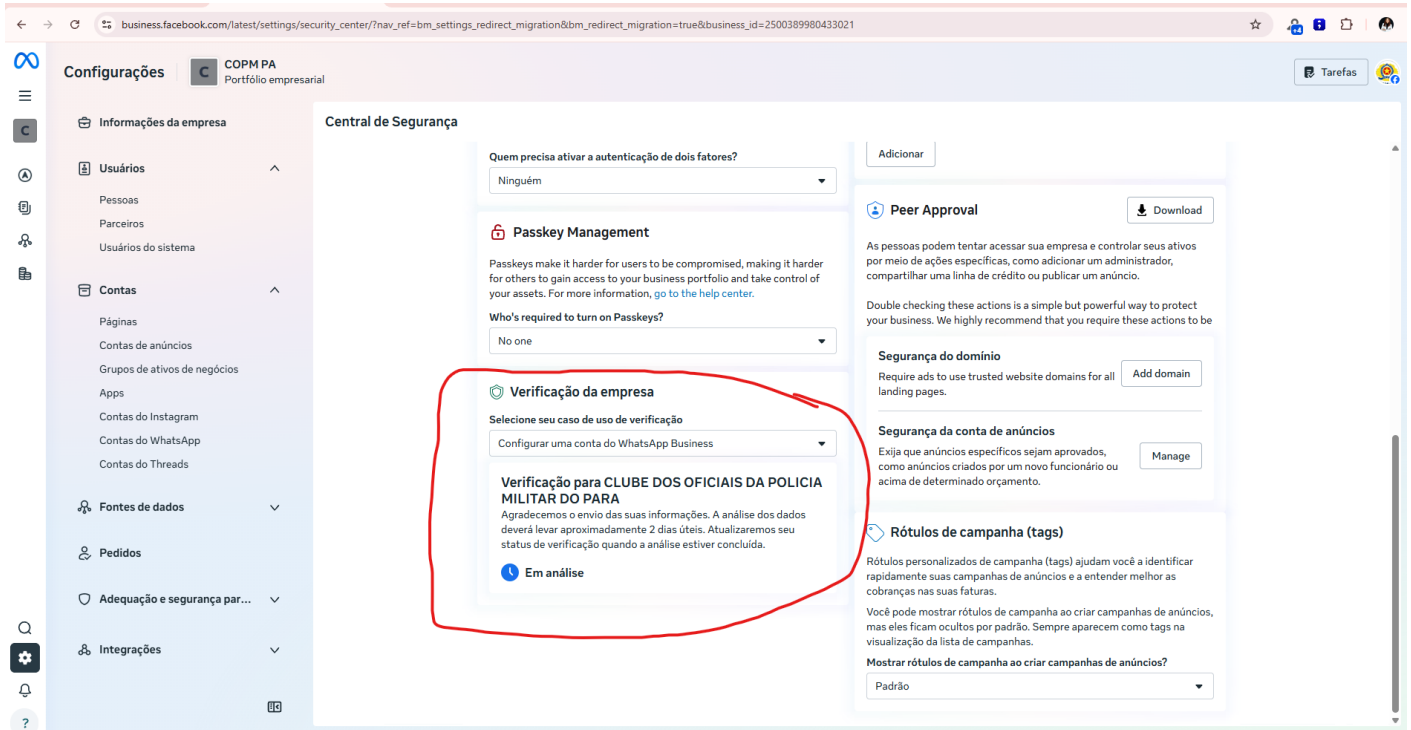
business.facebook.com/latest/settings/security_center/?nav_ref=bm_settings_redirect_migration&bm_redirect_migration=true&business_id=2500389980433021

Configurações
C COPM PA
Portfólio empresarial

Tarefas

C

Informações da empresa

Usuários
Pessoas
Parceiros
Usuários do sistema

Contas
Páginas
Contas de anúncios
Grupos de ativos de negócios
Apps
Contas do Instagram
Contas do WhatsApp
Contas do Threads

Fontes de dados

Pedidos

Adequação e segurança par...

Integrações

?

Central de Segurança

Quem precisa ativar a autenticação de dois fatores?
Ninguém

Passkey Management
Passkeys make it harder for users to be compromised, making it harder for others to gain access to your business portfolio and take control of your assets. For more information, go to the help center.
Who's required to turn on Passkeys?
No one

Verificação da empresa
Selecione seu caso de uso de verificação
Configurar uma conta do WhatsApp Business

Verificação para CLUBE DOS OFICIAIS DA POLICIA MILITAR DO PARA
Agradecemos o envio das suas informações. A análise dos dados deverá levar aproximadamente 2 dias úteis. Atualizaremos seu status de verificação quando a análise estiver concluída.
Em análise

Adicionar

Peer Approval
Download
As pessoas podem tentar acessar sua empresa e controlar seus ativos por meio de ações específicas, como adicionar um administrador, compartilhar uma linha de crédito ou publicar um anúncio.

Double checking these actions is a simple but powerful way to protect your business. We highly recommend that you require these actions to be

Segurança do domínio
Require ads to use trusted website domains for all landing pages.
Add domain

Segurança da conta de anúncios
Exija que anúncios específicos sejam aprovados, como anúncios criados por um novo funcionário ou acima de determinado orçamento.
Manage

Rótulos de campanha (tags)
Rótulos personalizados de campanha (tags) ajudam você a identificar rapidamente suas campanhas de anúncios e a entender melhor as cobranças nas suas faturas.

Você pode mostrar rótulos de campanha ao criar campanhas de anúncios, mas eles ficam ocultos por padrão. Sempre aparecem como tags na visualização da lista de campanhas.
Mostrar rótulos de campanha ao criar campanhas de anúncios?
Padrão